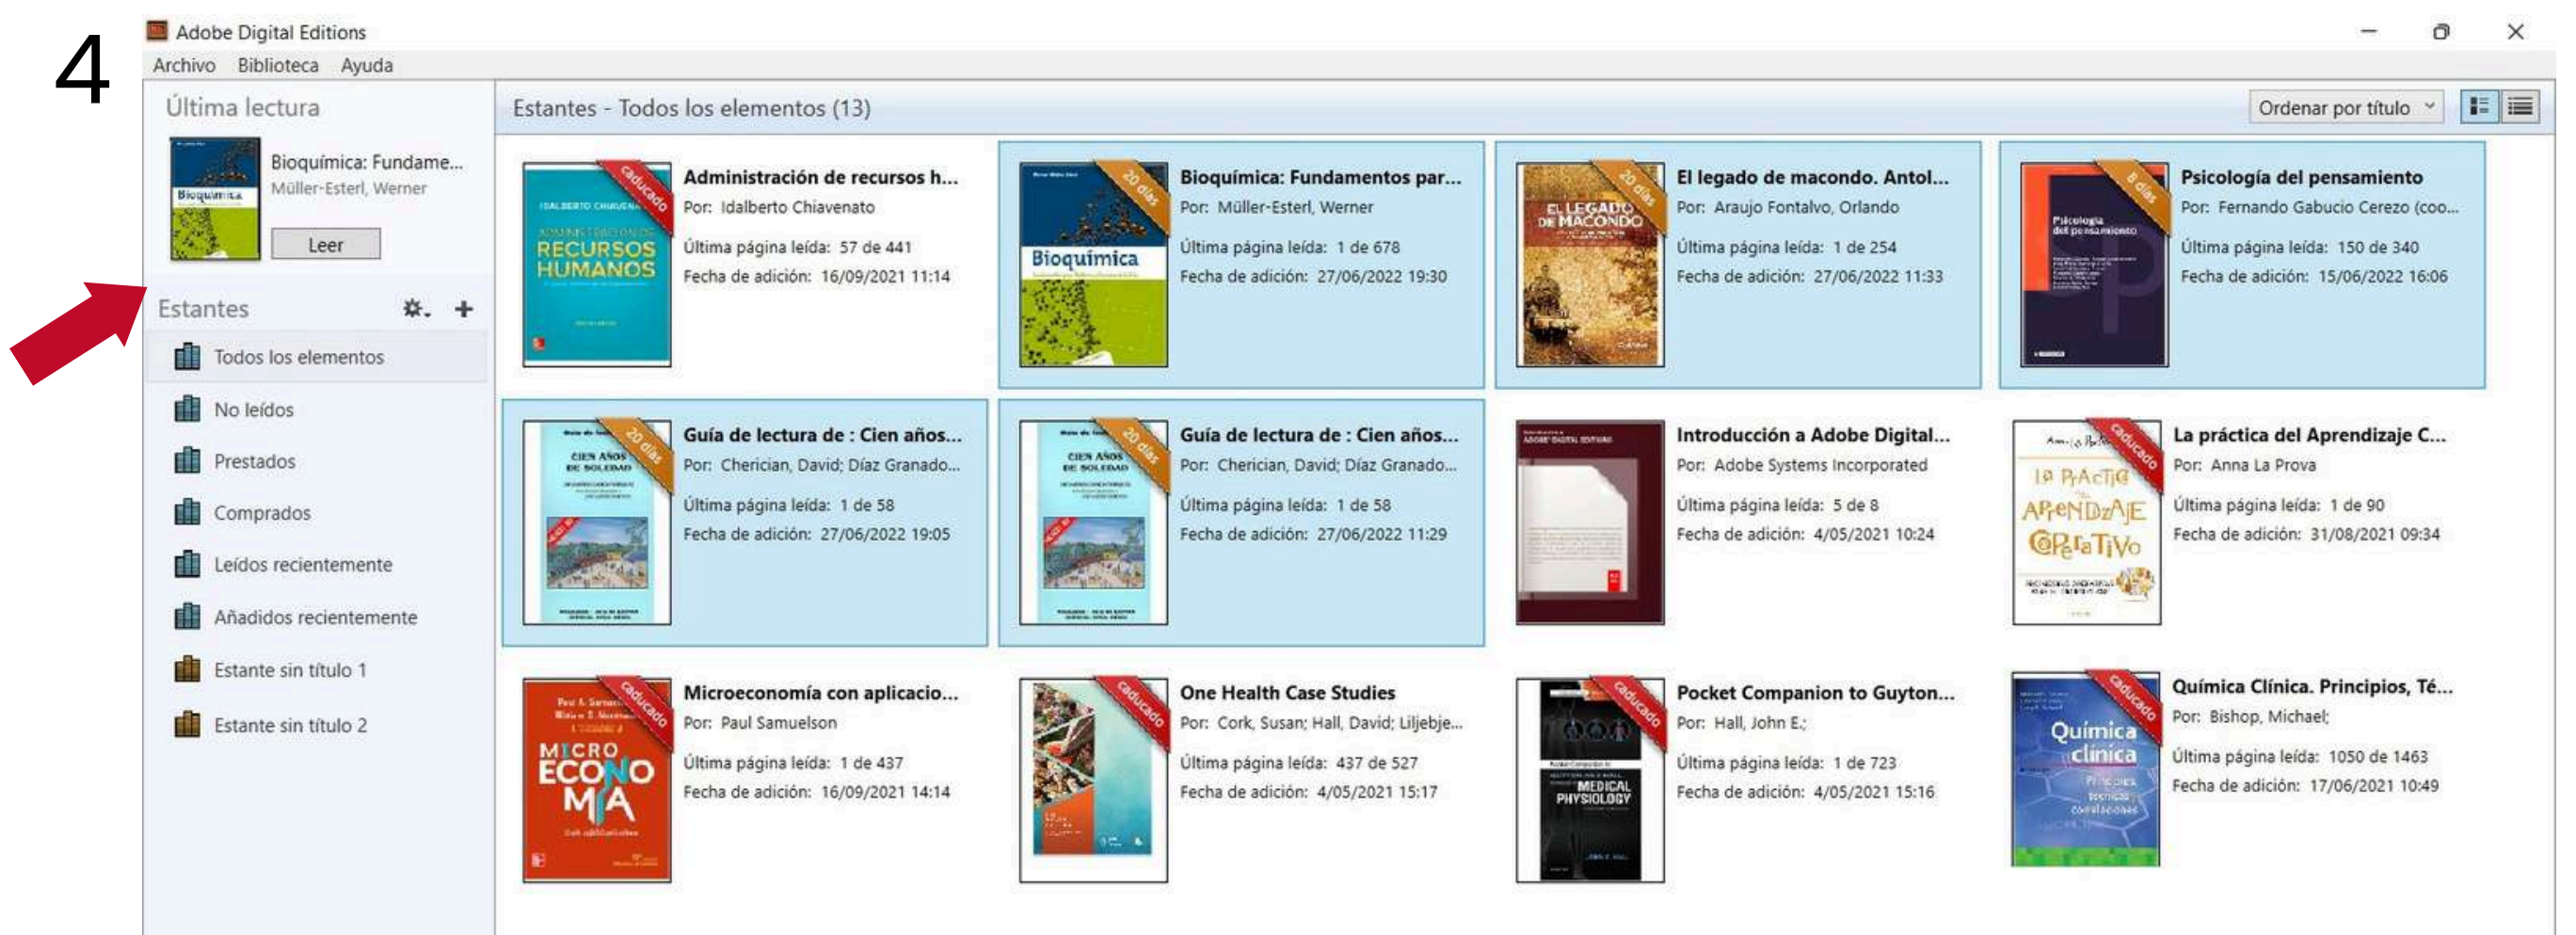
4

Adobe Digital Editions

Archivo Biblioteca Ayuda

Última lectura

Bioquímica: Fundame...
Müller-Esterl, Werner

Leer

Estantes

Todos los elementos
No leídos
Prestados
Comprados
Leídos recientemente
Añadidos recientemente
Estante sin título 1
Estante sin título 2

Estantes - Todos los elementos (13)

Ordenar por título

caducado
ADMINISTRACIÓN DE RECURSOS HUMANOS
Administración de recursos h...
Por: Idalberto Chiavenato
Última página leída: 57 de 441
Fecha de adición: 16/09/2021 11:14

20 días
Bioquímica
Bioquímica: Fundamentos par...
Por: Müller-Esterl, Werner
Última página leída: 1 de 678
Fecha de adición: 27/06/2022 19:30

20 días
EL LEGADO DE MACONDO
El legado de macondo. Antol...
Por: Araujo Fontalvo, Orlando
Última página leída: 1 de 254
Fecha de adición: 27/06/2022 11:33

8 días
Psicología del pensamiento
Psicología del pensamiento
Por: Fernando Gabucio Cerezo (coo...
Última página leída: 150 de 340
Fecha de adición: 15/06/2022 16:06

20 días
CIEN AÑOS DE SOLEDAD
Guía de lectura de : Cien años...
Por: Cherician, David; Díaz Granado...
Última página leída: 1 de 58
Fecha de adición: 27/06/2022 19:05

20 días
CIEN AÑOS DE SOLEDAD
Guía de lectura de : Cien años...
Por: Cherician, David; Díaz Granado...
Última página leída: 1 de 58
Fecha de adición: 27/06/2022 11:29

Introducción a Adobe Digital...
Por: Adobe Systems Incorporated
Última página leída: 5 de 8
Fecha de adición: 4/05/2021 10:24

caducado
La Práctica del Aprendizaje Cooperativo
La práctica del Aprendizaje C...
Por: Anna La Prova
Última página leída: 1 de 90
Fecha de adición: 31/08/2021 09:34

caducado
MICROECONOMÍA
Microeconomía con aplicacio...
Por: Paul Samuelson
Última página leída: 1 de 437
Fecha de adición: 16/09/2021 14:14

caducado
One Health Case Studies
Por: Cork, Susan; Hall, David; Liljebje...
Última página leída: 437 de 527
Fecha de adición: 4/05/2021 15:17

caducado
MEDICAL PHYSIOLOGY
Pocket Companion to Guyton...
Por: Hall, John E.;
Última página leída: 1 de 723
Fecha de adición: 4/05/2021 15:16

caducado
Química clínica
Química Clínica. Principios, Té...
Por: Bishop, Michael;
Última página leída: 1050 de 1463
Fecha de adición: 17/06/2021 10:49